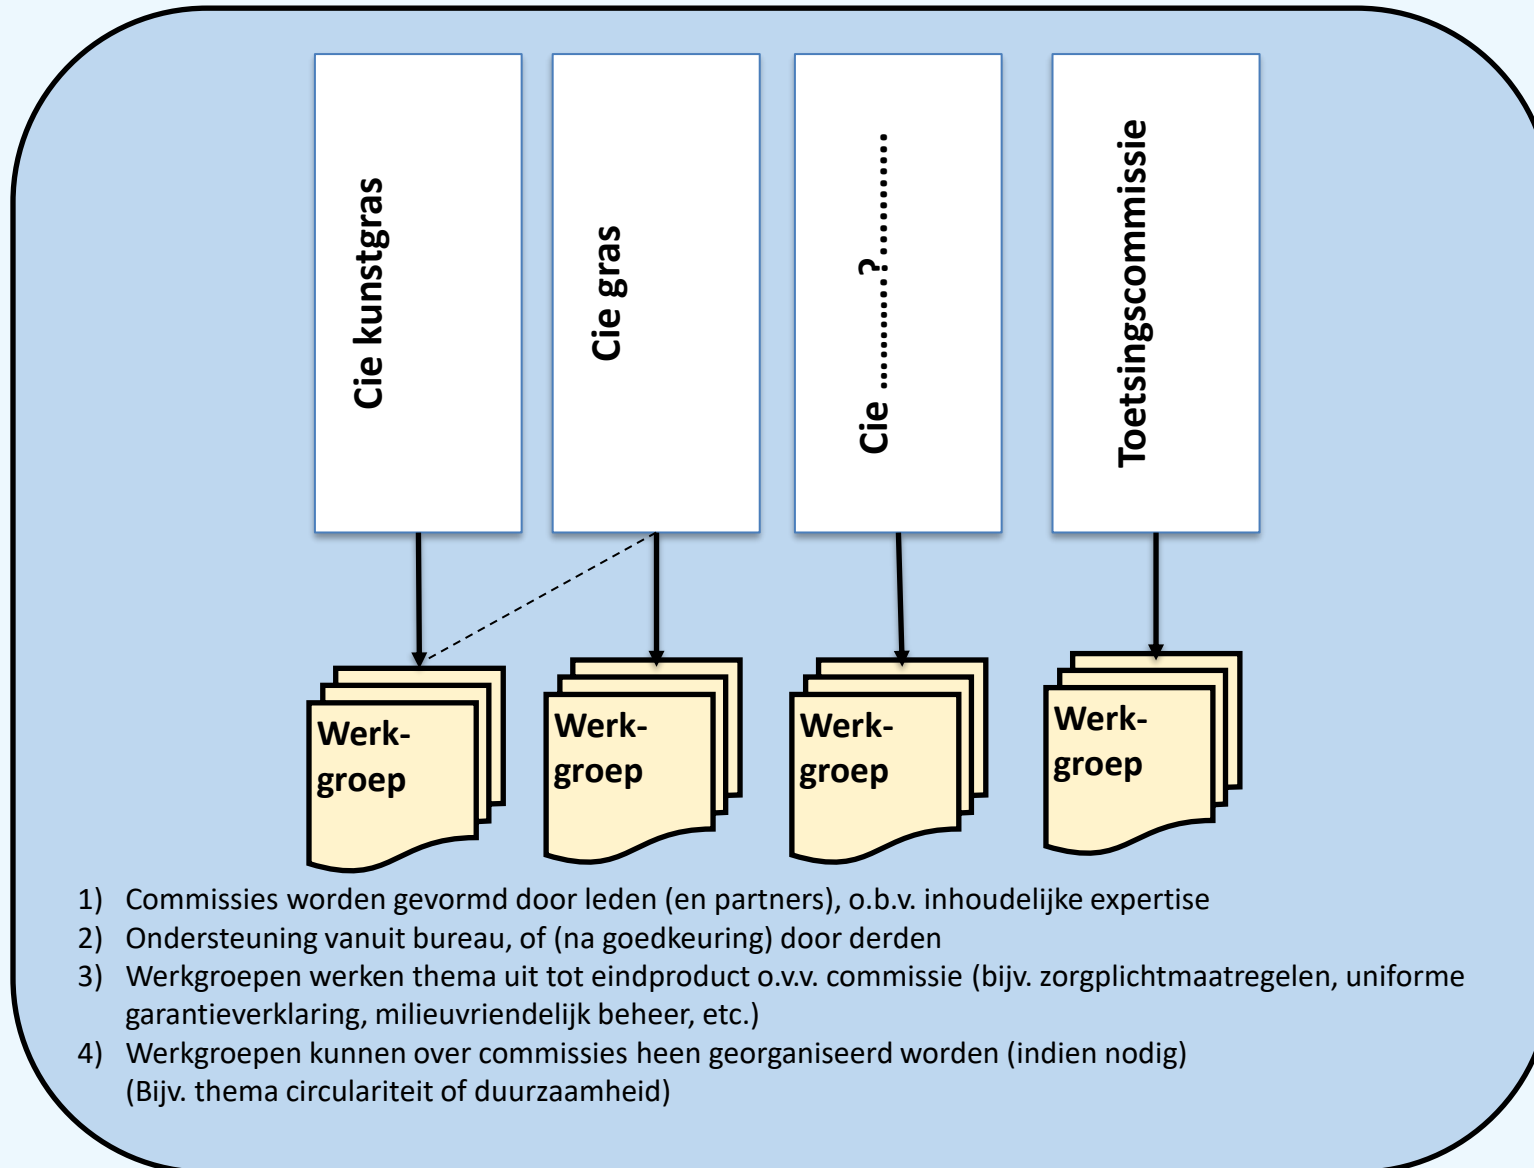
Cie kunstgras

Cie gras

Cie ………?………

Toetsingscommissie

Werk-groep

Werk-groep

Werk-groep

Werk-groep

1) Commissies worden gevormd door leden (en partners), o.b.v. inhoudelijke expertise
2) Ondersteuning vanuit bureau, of (na goedkeuring) door derden
3) Werkgroepen werken thema uit tot eindproduct o.v.v. commissie (bijv. zorgplichtmaatregelen, uniforme garantieverklaring, milieuvriendelijk beheer, etc.)
4) Werkgroepen kunnen over commissies heen georganiseerd worden (indien nodig) (Bijv. thema circulariteit of duurzaamheid)